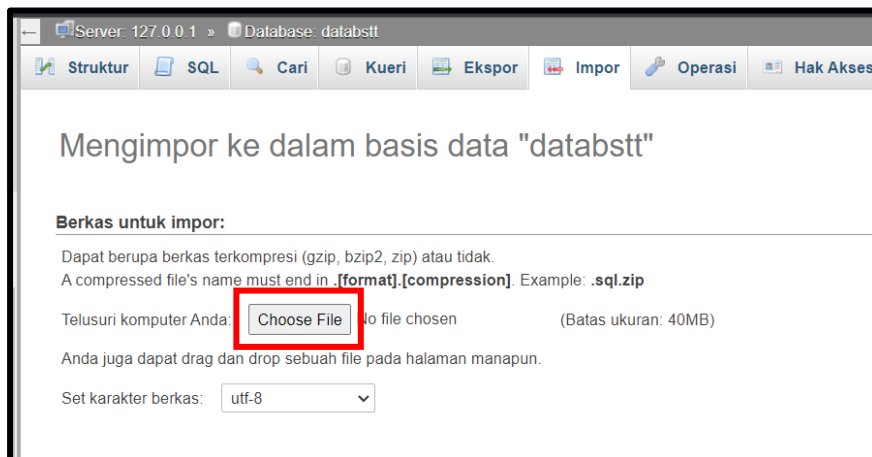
Server: 127.0.0.1 » Database: databstt

Struktur SQL Cari Kueri Ekspor Impor Operasi Hak Akses

Mengimpor ke dalam basis data "databstt"

Berkas untuk impor:

Dapat berupa berkas terkompresi (gzip, bzip2, zip) atau tidak.
A compressed file's name must end in **.[format].[compression]**. Example: **.sql.zip**

Telusuri komputer Anda: Choose File No file chosen (Batas ukuran: 40MB)

Anda juga dapat drag dan drop sebuah file pada halaman manapun.

Set karakter berkas: utf-8